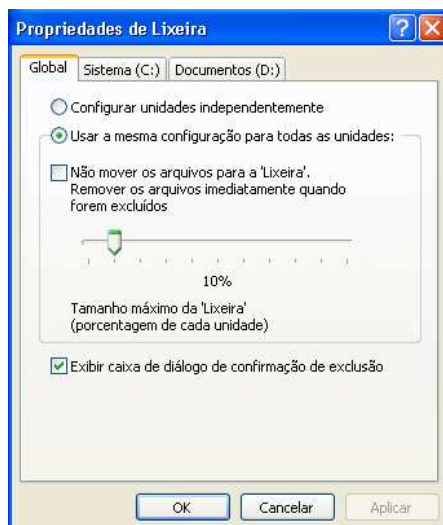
Propriedades de Lixeira

Global | Sistema (C:) | Documentos (D:)

Configurar unidades independentemente

Usar a mesma configuração para todas as unidades:

Não mover os arquivos para a 'Lixeira'. Remover os arquivos imediatamente quando forem excluídos

10%

Tamanho máximo da 'Lixeira' (porcentagem de cada unidade)

Exibir caixa de diálogo de confirmação de exclusão

OK | Cancelar | Aplicar